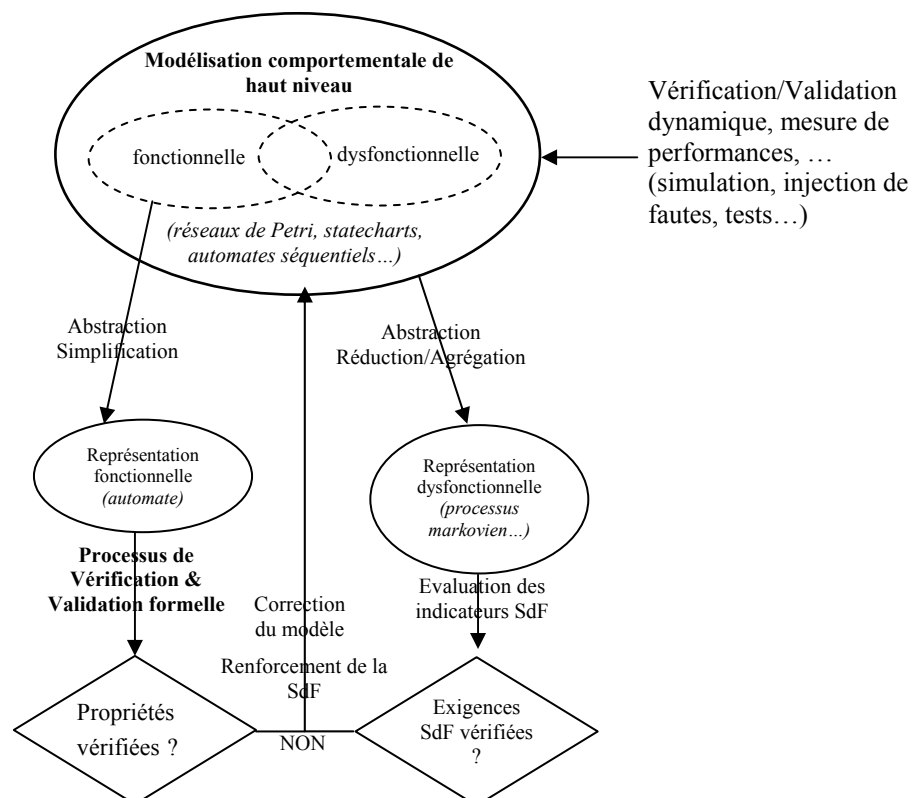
Modélisation comportementale de haut niveau

fonctionnelle

dysfonctionnelle

(réseaux de Petri, statecharts, automates séquentiels…)

Vérification/Validation dynamique, mesure de performances, … (simulation, injection de fautes, tests…)

Abstraction
Simplification

Abstraction
Réduction/Agrégation

Représentation fonctionnelle (automate)

Représentation dysfonctionnelle (processus markovien…)

Processus de Vérification & Validation formelle

Correction du modèle

Evaluation des indicateurs SdF

Renforcement de la SdF

Propriétés vérifiées ?

NON

Exigences SdF vérifiées ?